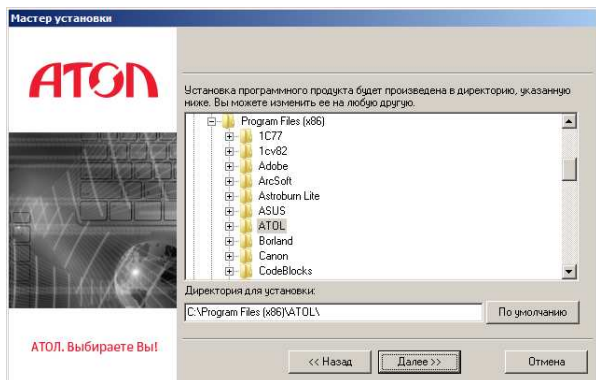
Мастер установки

АТОЛ

Установка программного продукта будет произведена в директорию, указанную ниже. Вы можете изменить ее на любую другую.

Program Files (x86)
1C77
1cv82
Adobe
ArcSoft
Astroburn Lite
ASUS
ATOL
Borland
Canon
CodeBlocks

Директория для установки:
C:\Program Files (x86)\ATOL\
По умолчанию

АТОЛ. Выбираете Вы!

<< Назад
Далее >>
Отмена